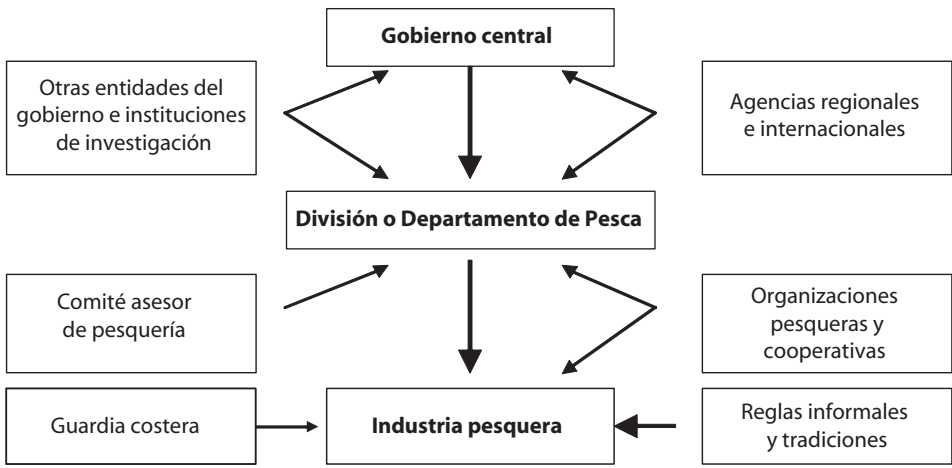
Gobierno central

Otras entidades del gobierno e instituciones de investigación

Agencias regionales e internacionales

División o Departamento de Pesca

Comité asesor de pesquería

Organizaciones pesqueras y cooperativas

Guardia costera

Industria pesquera

Reglas informales y tradiciones